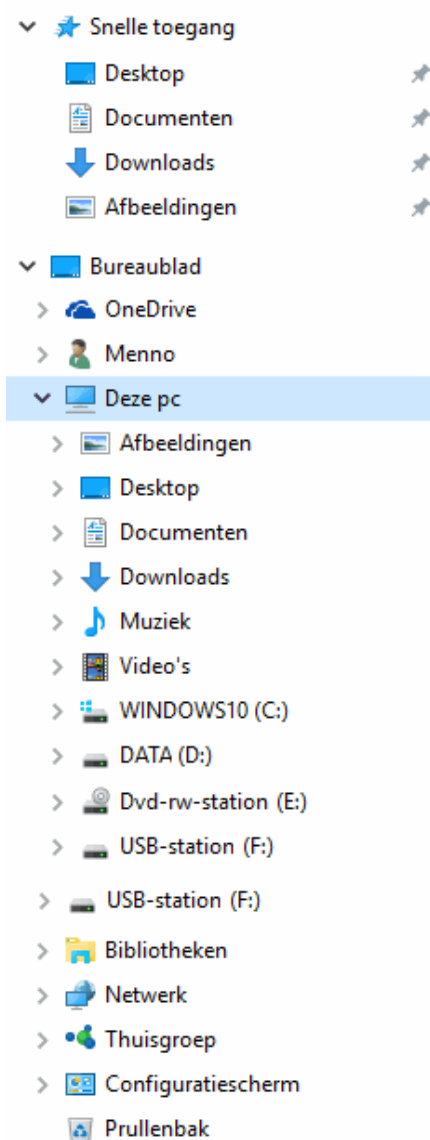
Snelle toegang
Desktop
Documenten
Downloads
Afbeeldingen
Bureaublad
OneDrive
Menno
Deze pc
Afbeeldingen
Desktop
Documenten
Downloads
Muziek
Video's
WINDOWS10 (C:)
DATA (D:)
Dvd-rw-station (E:)
USB-station (F:)
USB-station (F:)
Bibliotheken
Netwerk
Thuisgroep
Configuratiescherm
Prullenbak